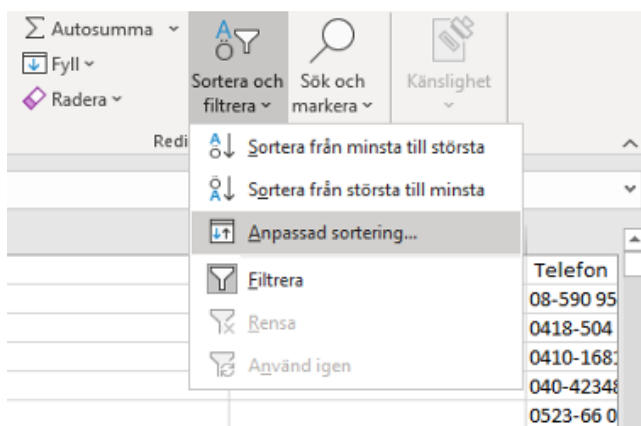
Autosumma
Fyll
Radera
Sortera och filtrera
Sök och markera
Känslighet
Redi

Sortera från minsta till största
Sortera från största till minsta
Anpassad sortering...
Filtrera
Rensa
Använd igen

Telefon
08-590 95
0418-504
0410-168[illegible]
040-4234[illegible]
0523-66 0